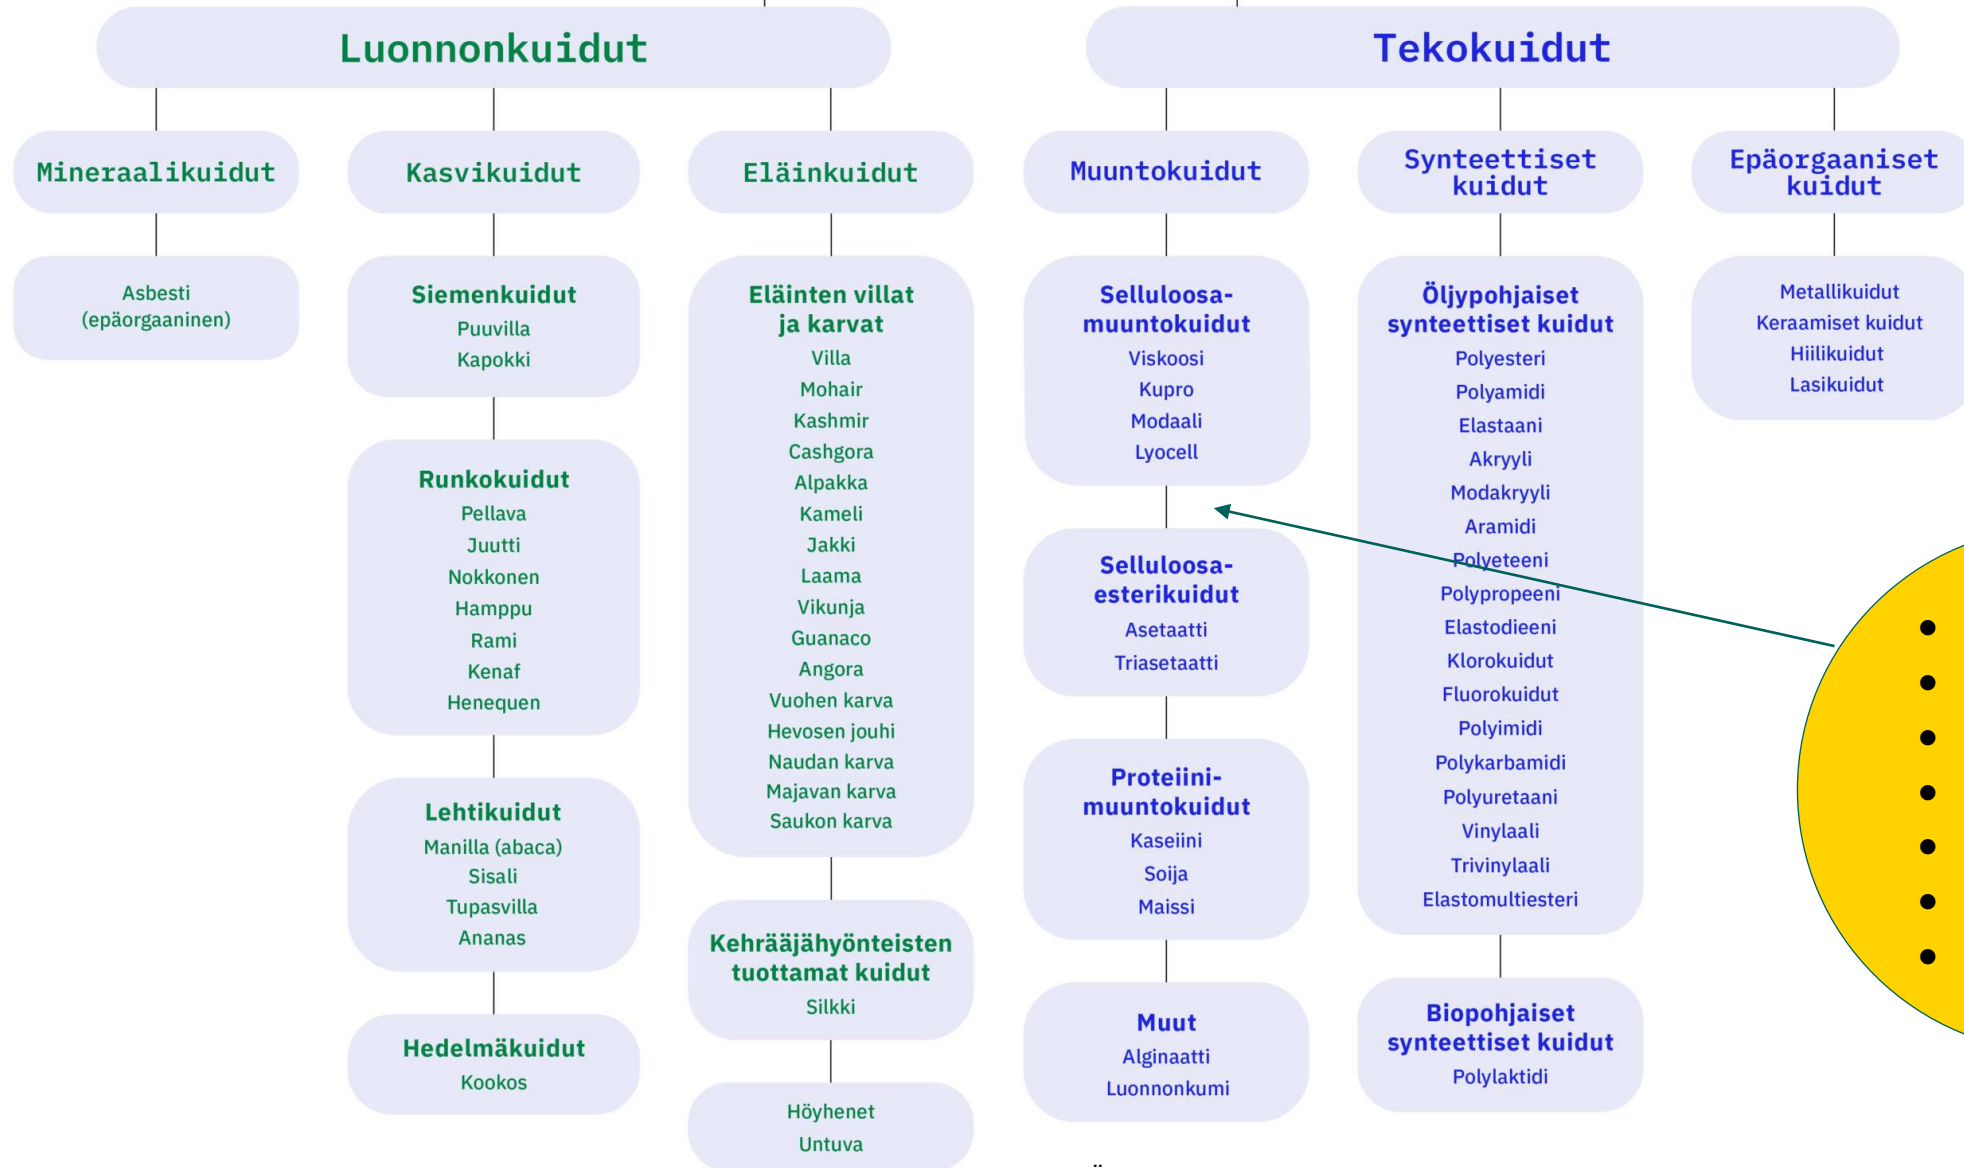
Luonnonkuidut

Tekokuidut

Mineraalikuidut

Asbesti (epäorgaaninen)

Kasvikuidut

Siemenkuidut
Puuvilla
Kapokki

Runkokuidut
Pellava
Juutti
Nokkonen
Hamppu
Rami
Kenaf
Henequen

Lehtikuidut
Manilla (abaca)
Sisali
Tupasvilla
Ananas

Hedelmäkuidut
Kookos

Eläinkuidut

Eläinten villat ja karvat
Villa
Mohair
Kashmir
Cashgora
Alpakka
Kameli
Jakki
Laama
Vikunja
Guanaco
Angora
Vuohen karva
Hevosen jouhi
Naudan karva
Majavan karva
Saukon karva

Kehrääjähyönteisten tuottamat kuidut
Silkki

Höyhenet
Untuva

Muuntokuidut

Selluloosa-muuntokuidut
Viskoosi
Kupro
Modaali
Lyocell

Selluloosa-esterikuidut
Asetaatti
Triasetaatti

Proteiini-muuntokuidut
Kaseiini
Soija
Maissi

Muut
Alginaatti
Luonnonkumi

Synteettiset kuidut

Öljypohjaiset synteettiset kuidut
Polyesteri
Polyamidi
Elastaani
Akryyli
Modakryyli
Aramidi
Polyeteeni
Polypropeeni
Elastodieeni
Klorokuidut
Fluorokuidut
Polyimidi
Polykarbamidi
Polyuretaani
Vinylaali
Trivinylaali
Elastomultiesteri

Biopohjaiset synteettiset kuidut
Polylaktidi

Epäorgaaniset kuidut

Metallikuidut
Keraamiset kuidut
Hiilikuidut
Lasikuidut